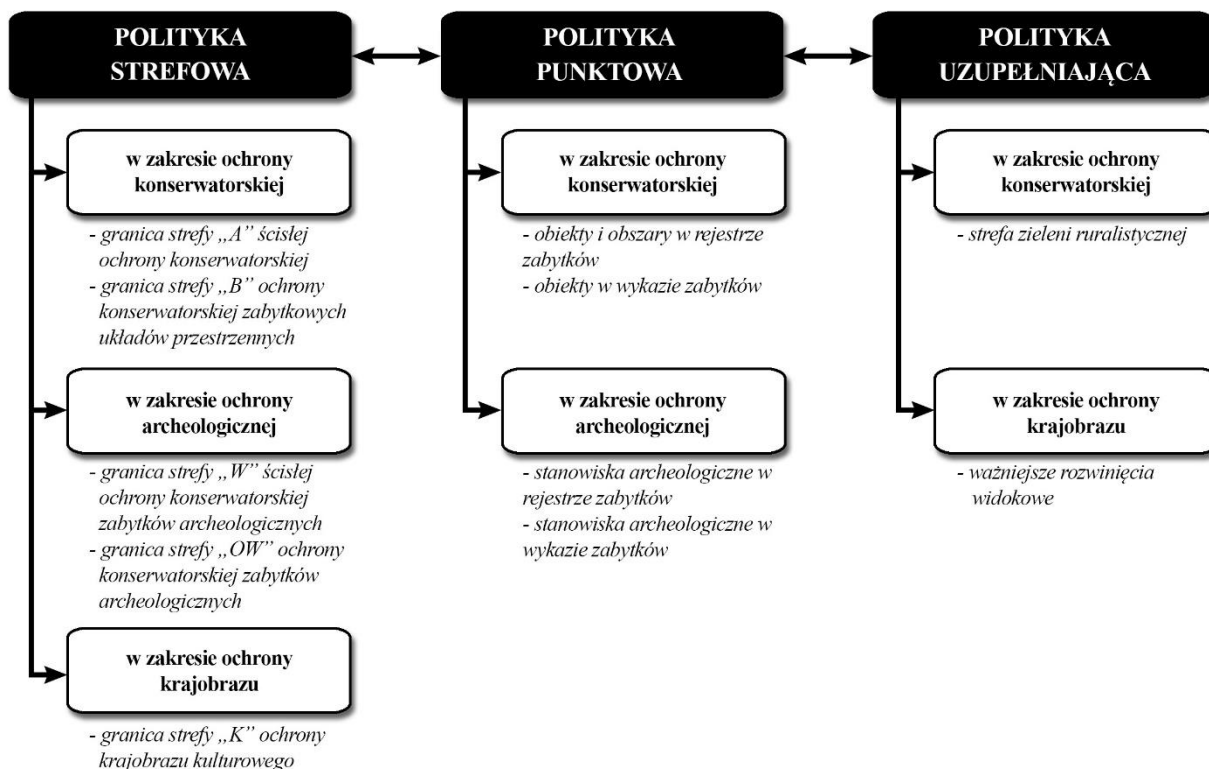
POLITYKA STREFOWA

w zakresie ochrony konserwatorskiej

- granica strefy „A" ścisłej ochrony konserwatorskiej
- granica strefy „B" ochrony konserwatorskiej zabytkowych układów przestrzennych

w zakresie ochrony archeologicznej

- granica strefy „W" ścisłej ochrony konserwatorskiej zabytków archeologicznych
- granica strefy „OW" ochrony konserwatorskiej zabytków archeologicznych

w zakresie ochrony krajobrazu

- granica strefy „K" ochrony krajobrazu kulturowego

POLITYKA PUNKTOWA

w zakresie ochrony konserwatorskiej

- obiekty i obszary w rejestrze zabytków
- obiekty w wykazie zabytków

w zakresie ochrony archeologicznej

- stanowiska archeologiczne w rejestrze zabytków
- stanowiska archeologiczne w wykazie zabytków

POLITYKA UZUPEŁNIAJĄCA

w zakresie ochrony konserwatorskiej

- strefa zieleni ruralistycznej

w zakresie ochrony krajobrazu

- ważniejsze rozwinięcia widokowe